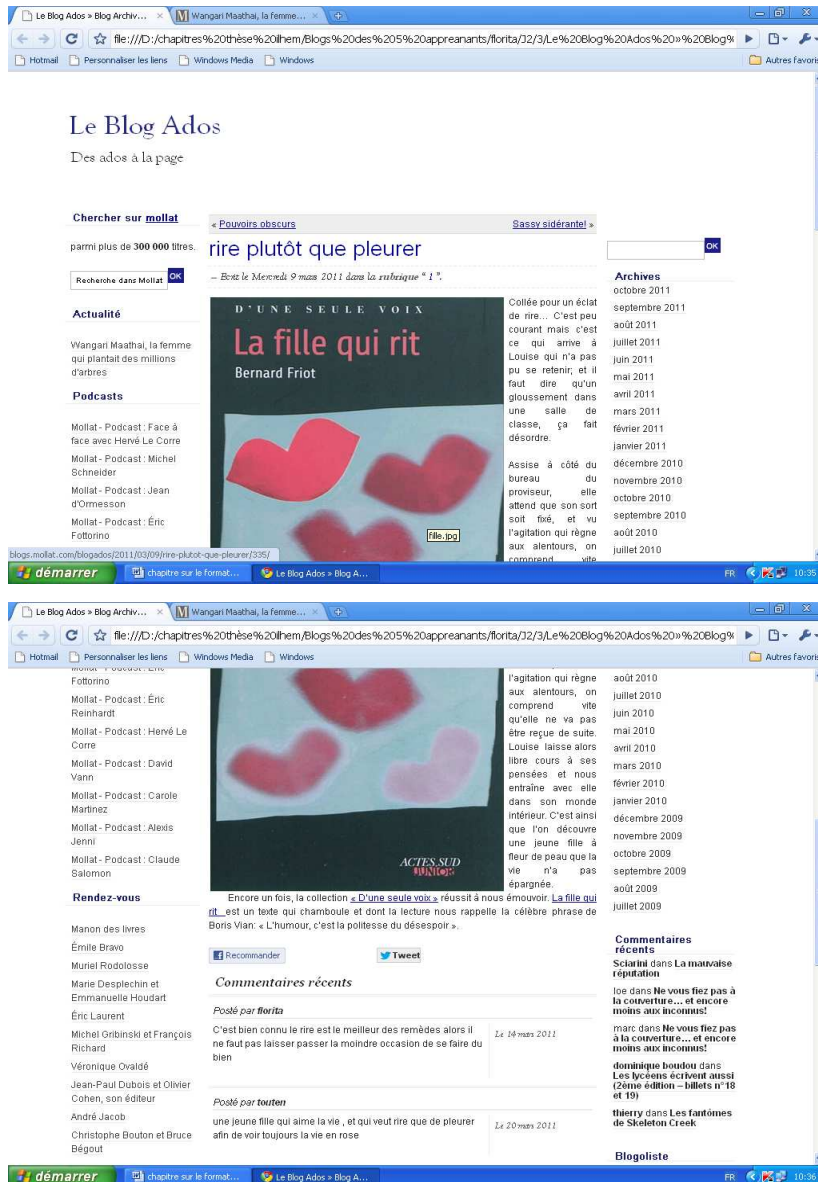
Le Blog Ados » Blog Archiv... Wangari Maathai, la femme...

file:///D:/chapitres%20thèse%20ilhem/Blogs%20des%205%20appreanants/florita/J2/3/Le%20Blog%20Ados%20»%20Blog%

Hotmail Personnaliser les liens Windows Media Windows Autres favoris

Le Blog Ados

Des ados à la page

Chercher sur mollat

parmi plus de 300 000 titres.

Recherche dans Mollat OK

Actualité

Wangari Maathai, la femme qui plantait des millions d'arbres

Podcasts

Mollat - Podcast : Face à face avec Hervé Le Corre

Mollat - Podcast : Michel Schneider

Mollat - Podcast : Jean d'Ormesson

Mollat - Podcast : Éric Fottorino

« Pouvoirs obscurs Sassy sidérante! »

rire plutôt que pleurer

– Ecrit le Mercredi 9 mars 2011 dans la rubrique " 1 ".

D'UNE SEULE VOIX

La fille qui rit

Bernard Friot

fille.jpg

Collée pour un éclat de rire… C'est peu courant mais c'est ce qui arrive à Louise qui n'a pas pu se retenir; et il faut dire qu'un gloussement dans une salle de classe, ça fait désordre.

Assise à côté du bureau du proviseur, elle attend que son sort soit fixé, et vu l'agitation qui règne aux alentours, on comprend vite

OK

Archives

octobre 2011
septembre 2011
août 2011
juillet 2011
juin 2011
mai 2011
avril 2011
mars 2011
février 2011
janvier 2011
décembre 2010
novembre 2010
octobre 2010
septembre 2010
août 2010
juillet 2010

blogs.mollat.com/blogados/2011/03/09/rire-plutot-que-pleurer/335/

démarrer chapitre sur le format... Le Blog Ados » Blog A... FR 10:35

Le Blog Ados » Blog Archiv... Wangari Maathai, la femme...

file:///D:/chapitres%20thèse%20ilhem/Blogs%20des%205%20appreanants/florita/J2/3/Le%20Blog%20Ados%20»%20Blog%

Hotmail Personnaliser les liens Windows Media Windows Autres favoris

Fottorino

Mollat - Podcast : Éric Reinhardt

Mollat - Podcast : Hervé Le Corre

Mollat - Podcast : David Vann

Mollat - Podcast : Carole Martinez

Mollat - Podcast : Alexis Jenni

Mollat - Podcast : Claude Salomon

Rendez-vous

Manon des livres
Émile Bravo
Muriel Rodolosse
Marie Desplechin et Emmanuelle Houdart
Éric Laurent
Michel Gribinski et François Richard
Véronique Ovaldé
Jean-Paul Dubois et Olivier Cohen, son éditeur
André Jacob
Christophe Bouton et Bruce Bégout

ACTES SUD JUNIOR

l'agitation qui règne aux alentours, on comprend vite qu'elle ne va pas être reçue de suite. Louise laisse alors libre cours à ses pensées et nous entraîne avec elle dans son monde intérieur. C'est ainsi que l'on découvre une jeune fille à fleur de peau que la vie n'a pas épargnée.

Encore un fois, la collection « D'une seule voix » réussit à nous émouvoir. La fille qui rit est un texte qui chamboule et dont la lecture nous rappelle la célèbre phrase de Boris Vian: « L'humour, c'est la politesse du désespoir ».

Recommander Tweet

Commentaires récents

Posté par florita

C'est bien connu le rire est le meilleur des remèdes alors il ne faut pas laisser passer la moindre occasion de se faire du bien

Le 14 mars 2011

Posté par touten

une jeune fille qui aime la vie , et qui veut rire que de pleurer afin de voir toujours la vie en rose

Le 20 mars 2011

août 2010
juillet 2010
juin 2010
mai 2010
avril 2010
mars 2010
février 2010
janvier 2010
décembre 2009
novembre 2009
octobre 2009
septembre 2009
août 2009
juillet 2009

Commentaires récents

Sciarini dans La mauvaise réputation

loe dans Ne vous fiez pas à la couverture… et encore moins aux inconnus!

marc dans Ne vous fiez pas à la couverture… et encore moins aux inconnus!

dominique boudou dans Les lycéens écrivent aussi (2ème édition – billets n°18 et 19)

thierry dans Les fantômes de Skeleton Creek

Blogoliste

démarrer chapitre sur le format... Le Blog Ados » Blog A... FR 10:36